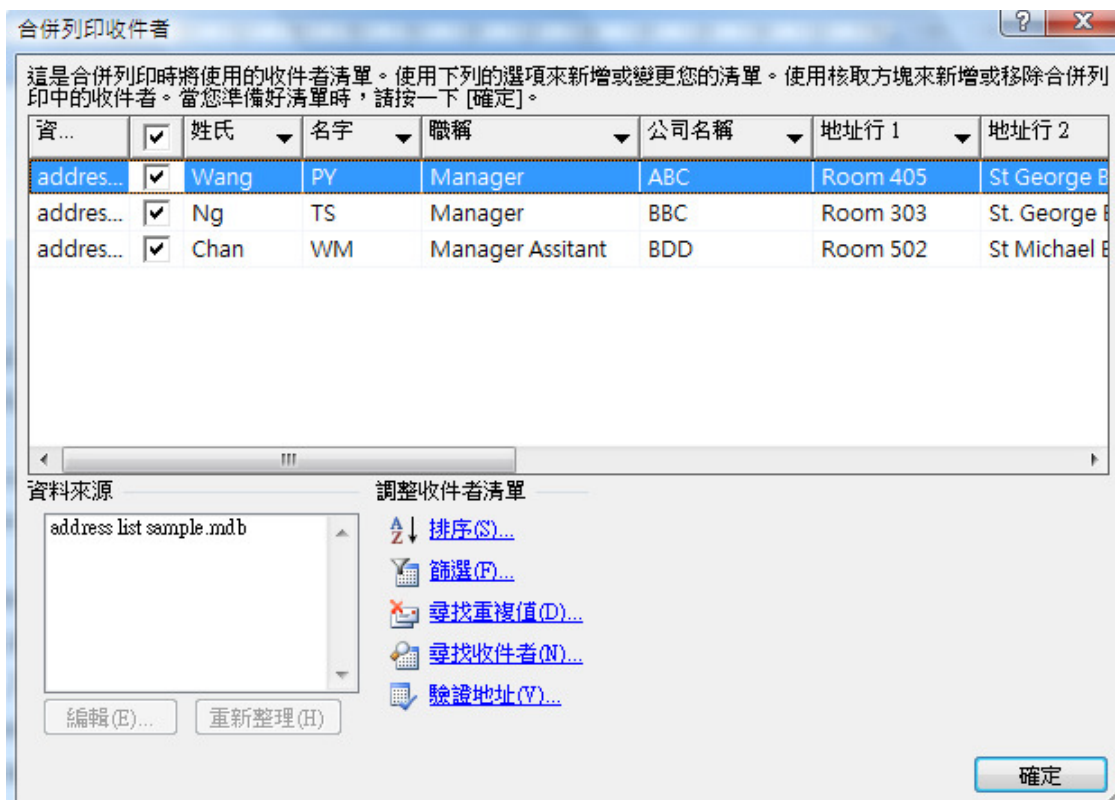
合併列印收件者

?
X

這是合併列印時將使用的收件者清單。使用下列的選項來新增或變更您的清單。使用核取方塊來新增或移除合併列印中的收件者。當您準備好清單時，請按一下 [確定]。

| 資... | ☑ | 姓氏 | 名字 | 職稱 | 公司名稱 | 地址行 1 | 地址行 2 |
|---|---|---|---|---|---|---|---|
| addres... | ☑ | Wang | PY | Manager | ABC | Room 405 | St George B |
| addres... | ☑ | Ng | TS | Manager | BBC | Room 303 | St. George |
| addres... | ☑ | Chan | WM | Manager Assitant | BDD | Room 502 | St Michael B |

資料來源

address list sample.mdb

編輯(E)...
重新整理(H)

調整收件者清單

排序(S)...
篩選(F)...
尋找重複值(D)...
尋找收件者(N)...
驗證地址(V)...

確定